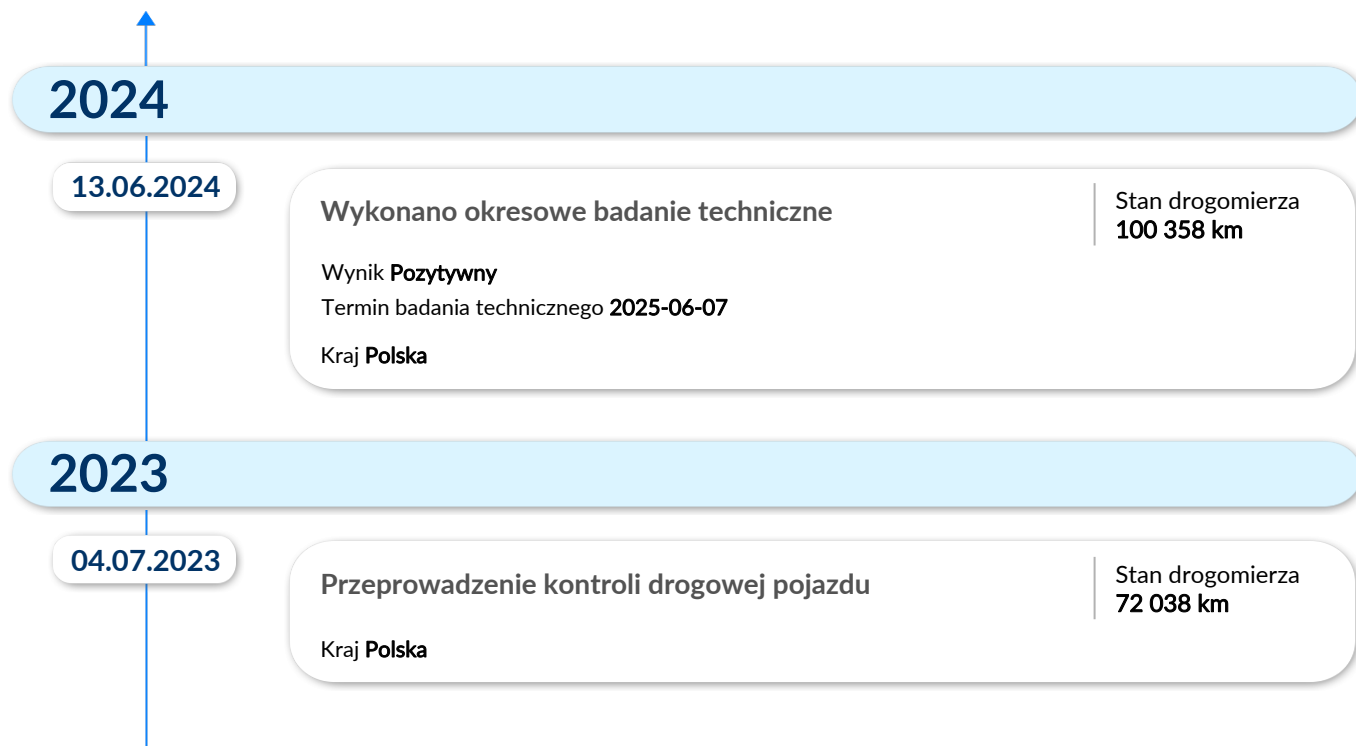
2024

13.06.2024

Wykonano okresowe badanie techniczne

Stan drogomierza
100 358 km

Wynik Pozytywny
Termin badania technicznego 2025-06-07

Kraj Polska

2023

04.07.2023

Przeprowadzenie kontroli drogowej pojazdu

Stan drogomierza
72 038 km

Kraj Polska